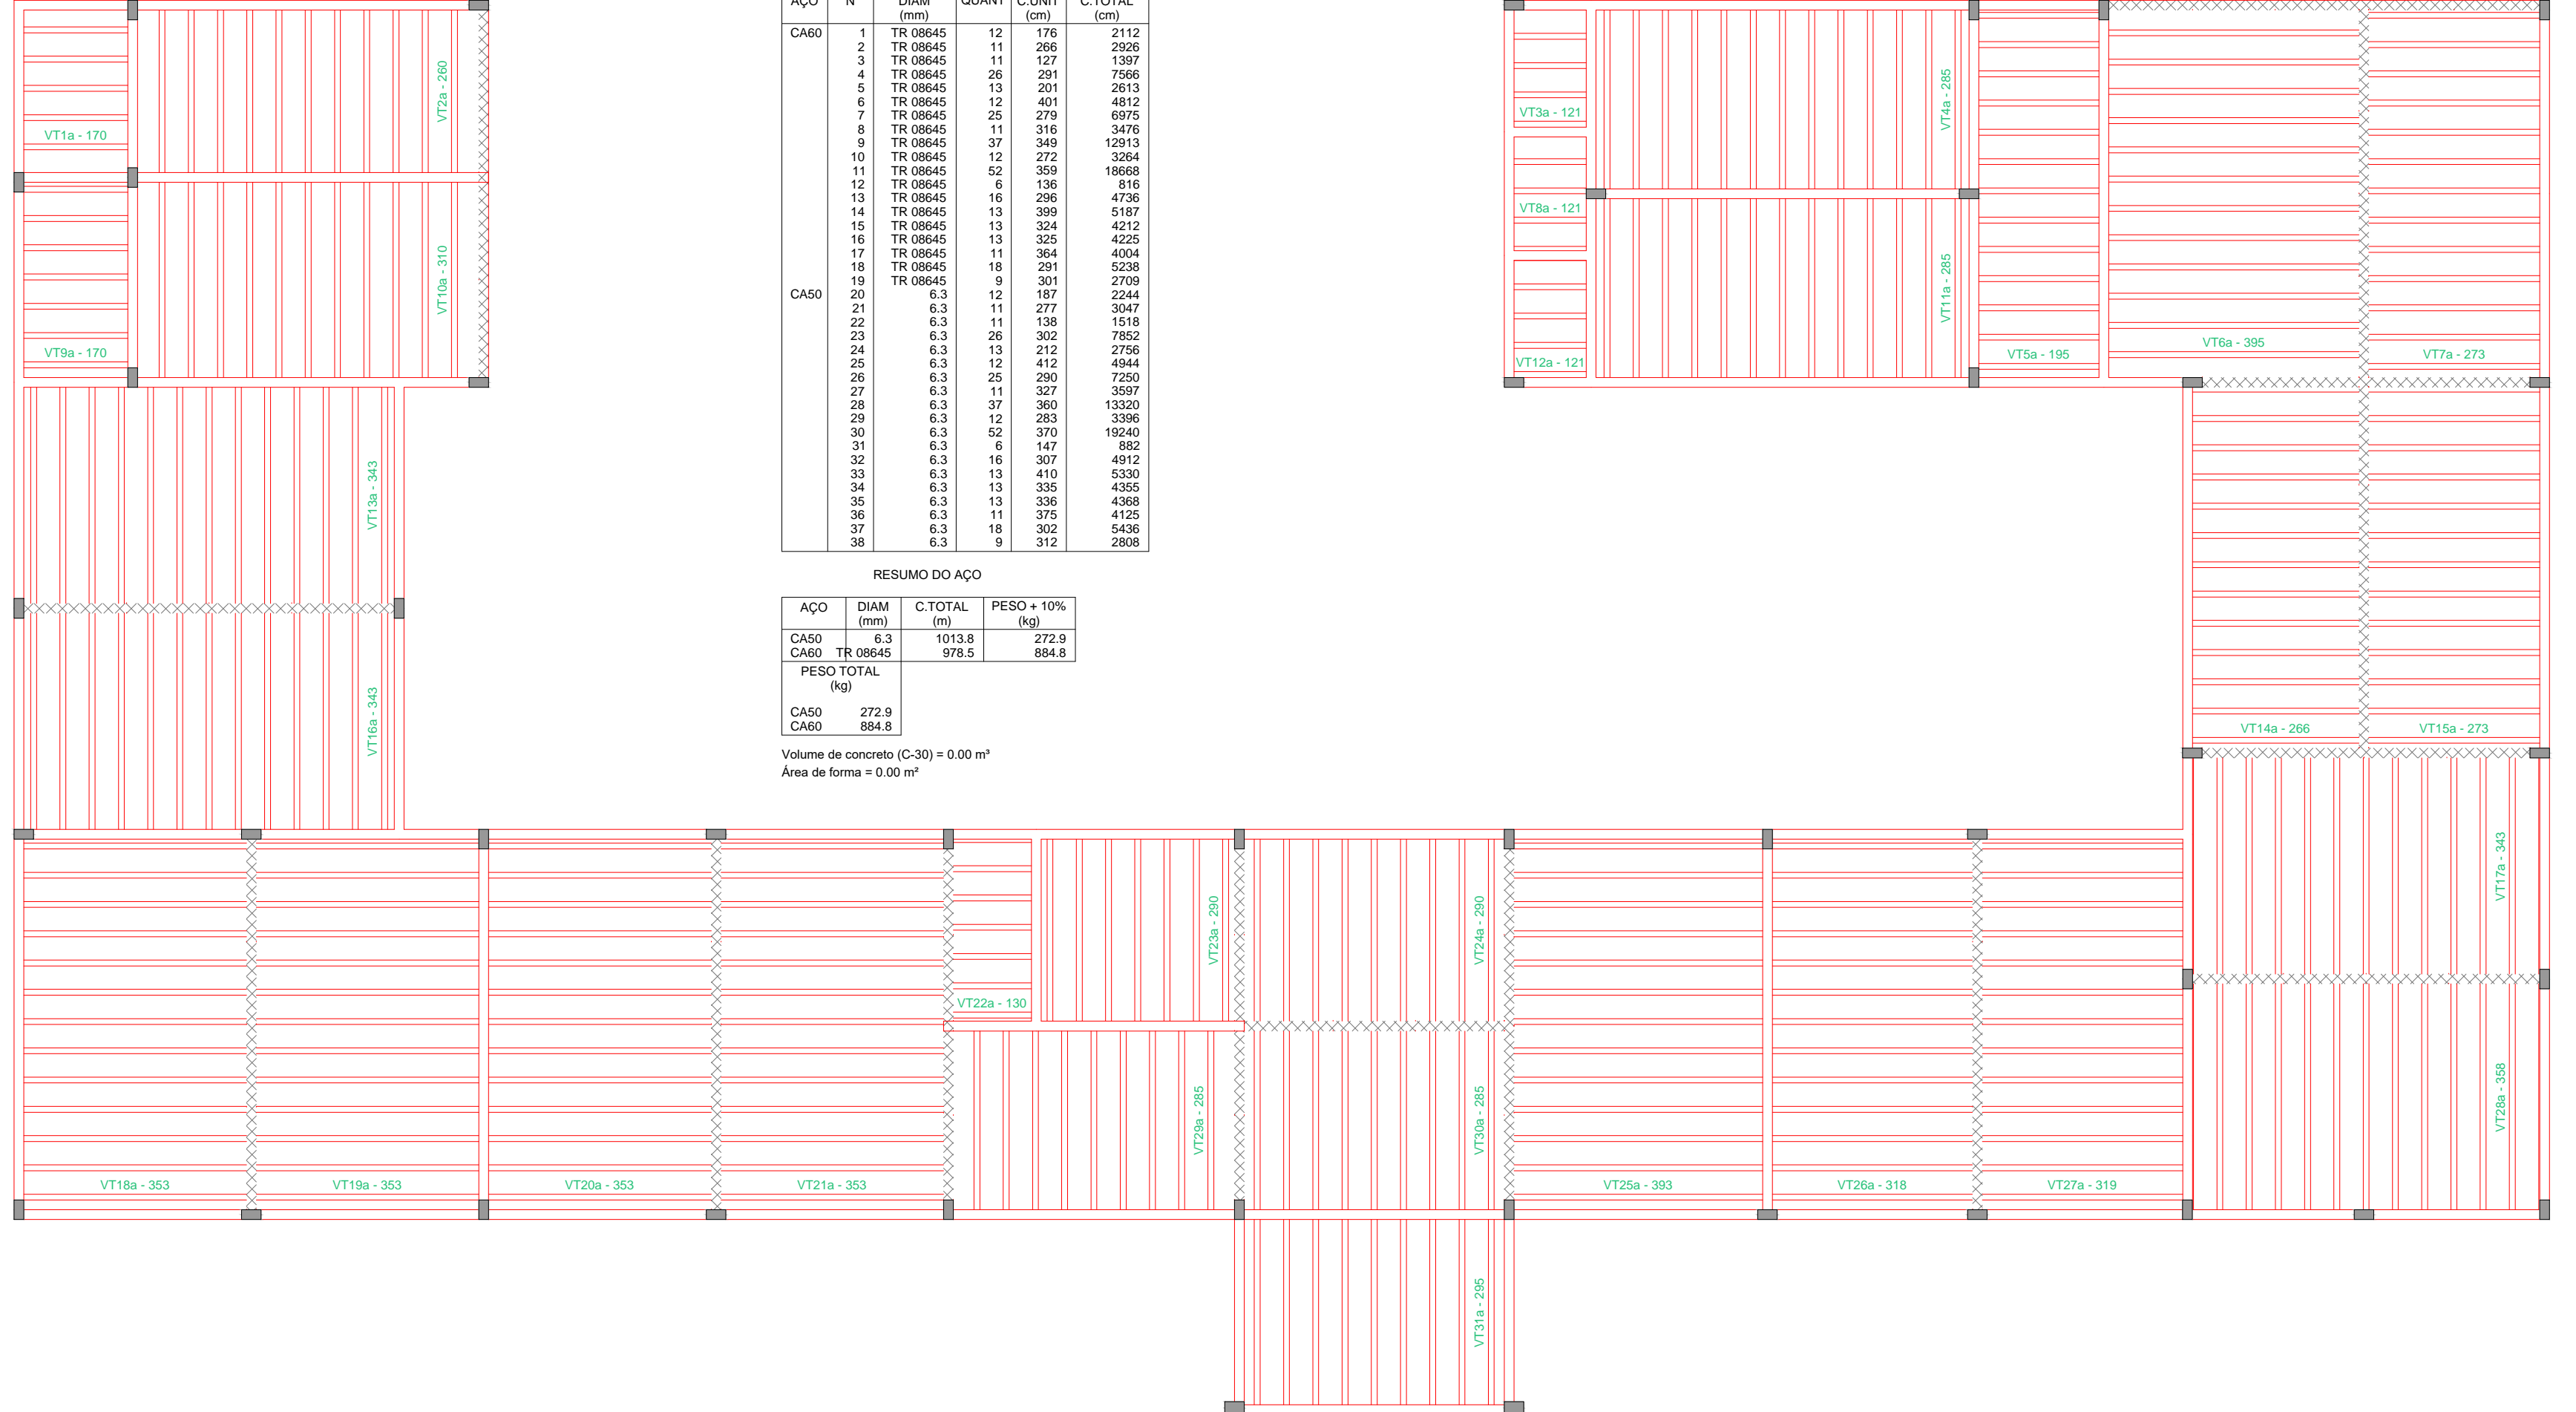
| AÇO | N | DIAM (mm) | QUANT | C.UNIT (cm) | C.TOTAL (cm) |
|---|---|---|---|---|---|
| CA60 | 1 | TR 08645 | 12 | 176 | 2112 |
| | 2 | TR 08645 | 11 | 266 | 2926 |
| | 3 | TR 08645 | 11 | 127 | 1397 |
| | 4 | TR 08645 | 26 | 291 | 7566 |
| | 5 | TR 08645 | 13 | 201 | 2613 |
| | 6 | TR 08645 | 12 | 401 | 4812 |
| | 7 | TR 08645 | 25 | 279 | 6975 |
| | 8 | TR 08645 | 11 | 316 | 3476 |
| | 9 | TR 08645 | 37 | 349 | 12913 |
| | 10 | TR 08645 | 12 | 272 | 3264 |
| | 11 | TR 08645 | 52 | 359 | 18668 |
| | 12 | TR 08645 | 6 | 136 | 816 |
| | 13 | TR 08645 | 16 | 296 | 4736 |
| | 14 | TR 08645 | 13 | 399 | 5187 |
| | 15 | TR 08645 | 13 | 324 | 4212 |
| | 16 | TR 08645 | 13 | 325 | 4225 |
| | 17 | TR 08645 | 11 | 364 | 4004 |
| | 18 | TR 08645 | 18 | 291 | 5238 |
| | 19 | TR 08645 | 9 | 301 | 2709 |
| CA50 | 20 | 6.3 | 12 | 187 | 2244 |
| | 21 | 6.3 | 11 | 277 | 3047 |
| | 22 | 6.3 | 11 | 138 | 1518 |
| | 23 | 6.3 | 26 | 302 | 7852 |
| | 24 | 6.3 | 13 | 212 | 2756 |
| | 25 | 6.3 | 12 | 412 | 4944 |
| | 26 | 6.3 | 25 | 290 | 7250 |
| | 27 | 6.3 | 11 | 327 | 3597 |
| | 28 | 6.3 | 37 | 360 | 13320 |
| | 29 | 6.3 | 12 | 283 | 3396 |
| | 30 | 6.3 | 52 | 370 | 19240 |
| | 31 | 6.3 | 6 | 147 | 882 |
| | 32 | 6.3 | 16 | 307 | 4912 |
| | 33 | 6.3 | 13 | 410 | 5330 |
| | 34 | 6.3 | 13 | 335 | 4355 |
| | 35 | 6.3 | 13 | 336 | 4368 |
| | 36 | 6.3 | 11 | 375 | 4125 |
| | 37 | 6.3 | 18 | 302 | 5436 |
| | 38 | 6.3 | 9 | 312 | 2808 |

RESUMO DO AÇO

| AÇO | DIAM (mm) | C.TOTAL (m) | PESO + 10% (kg) |
|---|---|---|---|
| CA50 | 6.3 | 1013.8 | 272.9 |
| CA60 | TR 08645 | 978.5 | 884.8 |

| PESO TOTAL (kg) | |
|---|---|
| CA50 | 272.9 |
| CA60 | 884.8 |

Volume de concreto (C-30) = 0.00 m³
Área de forma = 0.00 m²

VT1a - 170
VT2a - 260
VT9a - 170
VT10a - 310
VT13a - 343
VT16a - 343
VT3a - 121
VT4a - 285
VT8a - 121
VT11a - 285
VT12a - 121
VT5a - 195
VT6a - 395
VT7a - 273
VT14a - 266
VT15a - 273
VT17a - 343
VT28a - 358
VT22a - 130
VT23a - 290
VT24a - 290
VT29a - 285
VT30a - 285
VT31a - 295
VT18a - 353
VT19a - 353
VT20a - 353
VT21a - 353
VT25a - 393
VT26a - 318
VT27a - 319